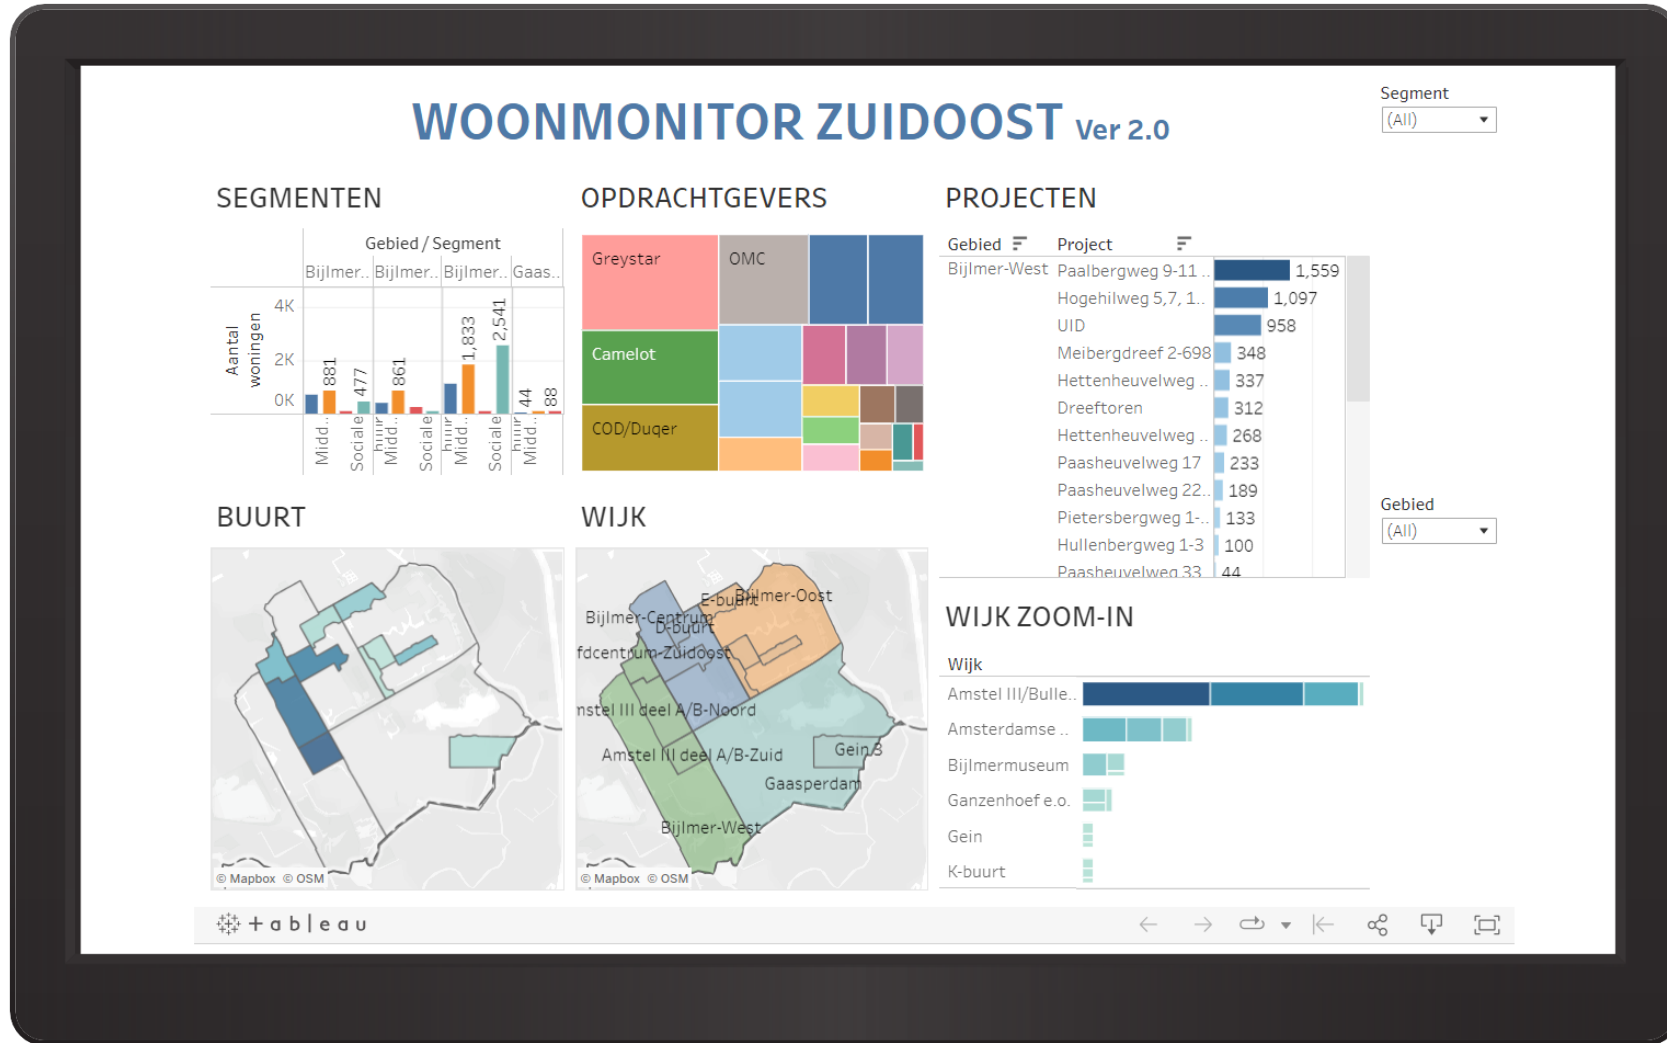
WOONMONITOR ZUIDOOST Ver 2.0

Segment
(All)

SEGMENTEN

Gebied / Segment
Bijlmer.. Bijlmer.. Bijlmer.. Gaas..

Aantal woningen
4K
2K
0K
881
477
861
1,833
2,541
44
88
Midd.. Sociale huur Midd.. Sociale Midd.. Sociale huur Midd..

OPDRACHTGEVERS

Greystar
OMC
Camelot
COD/Duqer

PROJECTEN

| Gebied | Project | |
|---|---|---|
| Bijlmer-West | Paalbergweg 9-11 .. | 1,559 |
| | Hogehilweg 5,7, 1.. | 1,097 |
| | UID | 958 |
| | Meibergdreef 2-698 | 348 |
| | Hettenheuvelweg .. | 337 |
| | Dreeftoren | 312 |
| | Hettenheuvelweg .. | 268 |
| | Paasheuvelweg 17 | 233 |
| | Paasheuvelweg 22.. | 189 |
| | Pietersbergweg 1-.. | 133 |
| | Hullenbergweg 1-3 | 100 |
| | Paasheuvelweg 33 | 44 |

Gebied
(All)

BUURT

© Mapbox © OSM

WIJK

E-buurt
Bijlmer-Oost
Bijlmer-Centrum
D-buurt
fdcentrum-Zuidoost
nstel III deel A/B-Noord
Amstel III deel A/B-Zuid
Gein
Gaasperdam
Bijlmer-West
© Mapbox © OSM

WIJK ZOOM-IN

Wijk
Amstel III/Bulle..
Amsterdamse ..
Bijlmermuseum
Ganzenhoef e.o.
Gein
K-buurt

+ a b l e a u